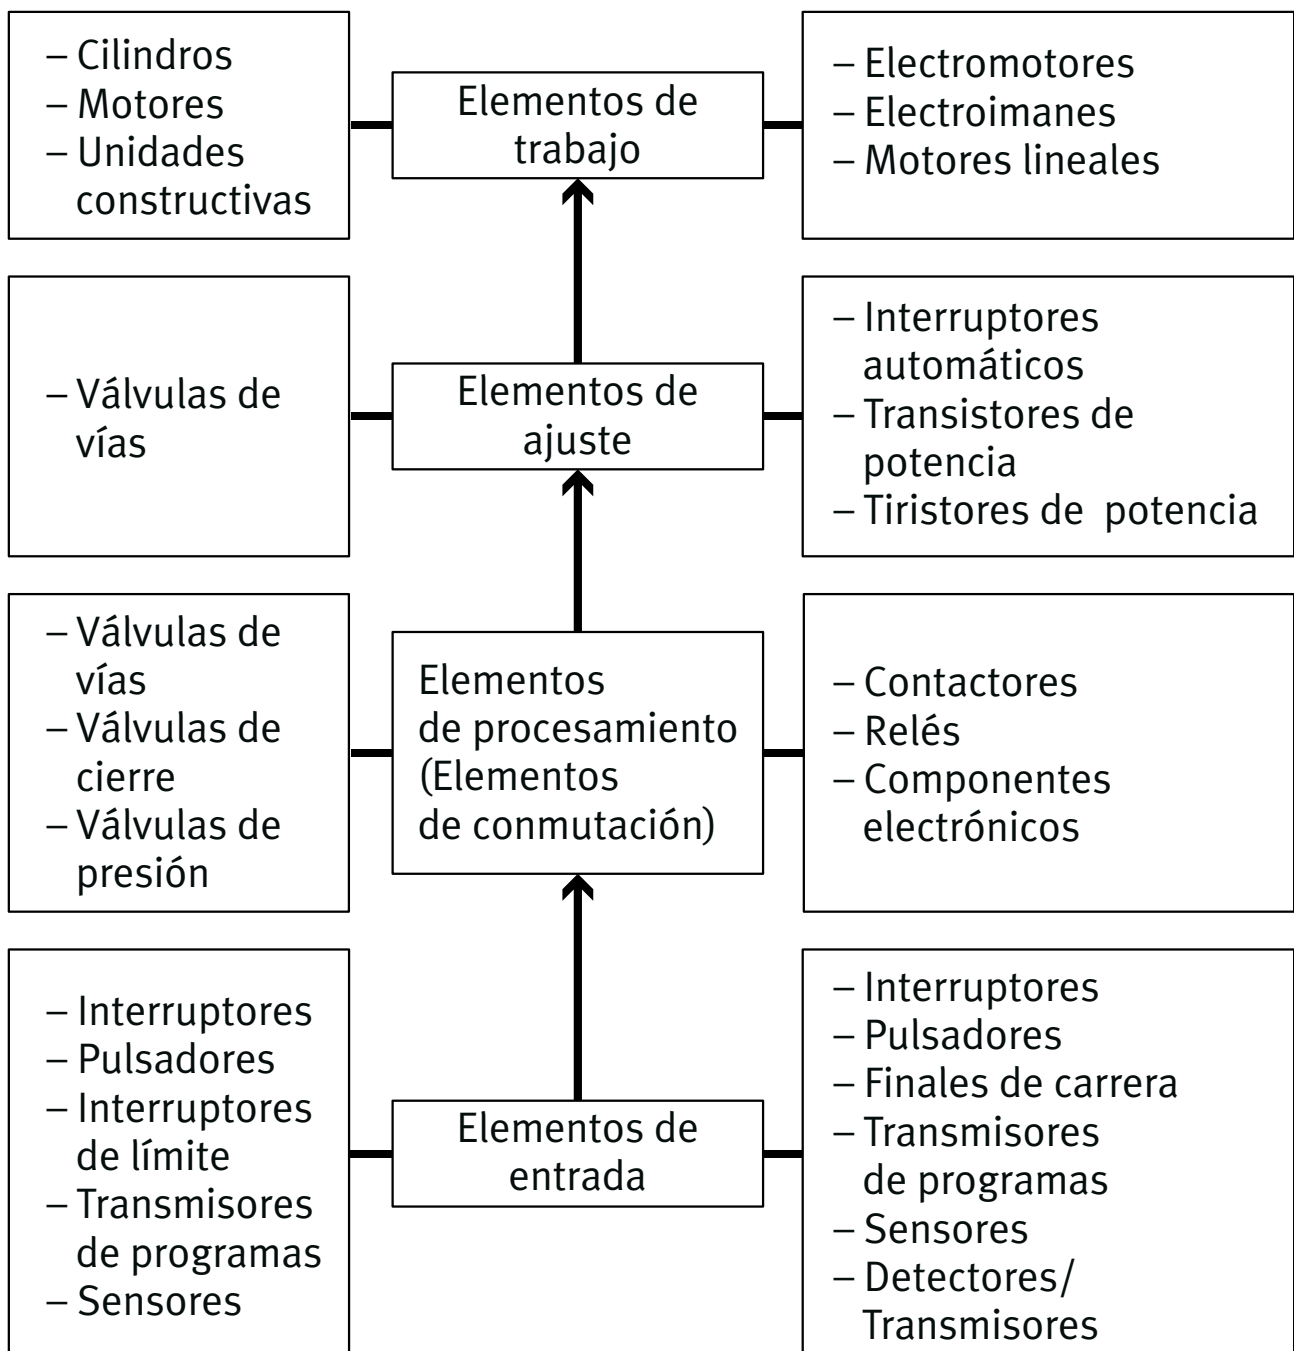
– Cilindros
– Motores
– Unidades constructivas

Elementos de trabajo

– Electromotores
– Electroimanes
– Motores lineales

– Válvulas de vías

Elementos de ajuste

– Interruptores automáticos
– Transistores de potencia
– Tiristores de potencia

– Válvulas de vías
– Válvulas de cierre
– Válvulas de presión

Elementos de procesamiento (Elementos de conmutación)

– Contactores
– Relés
– Componentes electrónicos

– Interruptores
– Pulsadores
– Interruptores de límite
– Transmisores de programas
– Sensores

Elementos de entrada

– Interruptores
– Pulsadores
– Finales de carrera
– Transmisores de programas
– Sensores
– Detectores/ Transmisores